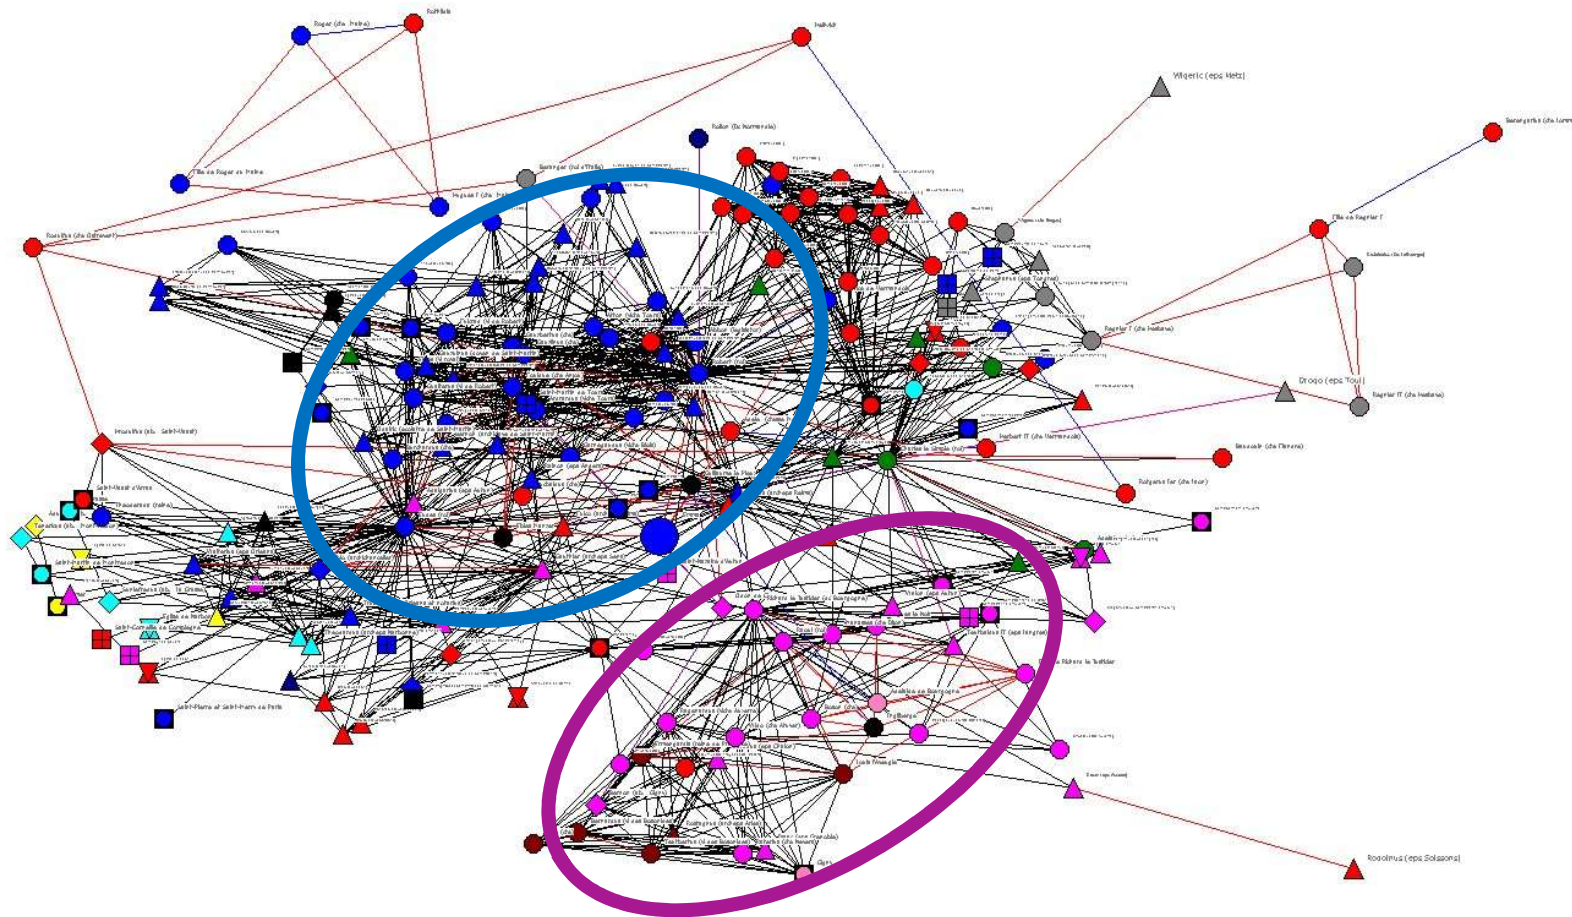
Roger (cte Reims)
Wiqeric (eps Metz)
Fille de Roger de Reims
Rodolphe (cte Ostrevant)
Ragnier I (du Hainaut)
Drogo (eps Toul)
Ragnier II (du Hainaut)
Hugbert II (de Hainaut)
Charles le Simple (roi)
Foulques le Bon
Robert (roi)
Hugues le Noir
Raoul (roi)
Richard le Justicier
Adelaïde de Bourgogne
Louis l'Aveugle
Saint-Pierre et Saint-Paul de Sens
Rodolfus (eps Soissons)